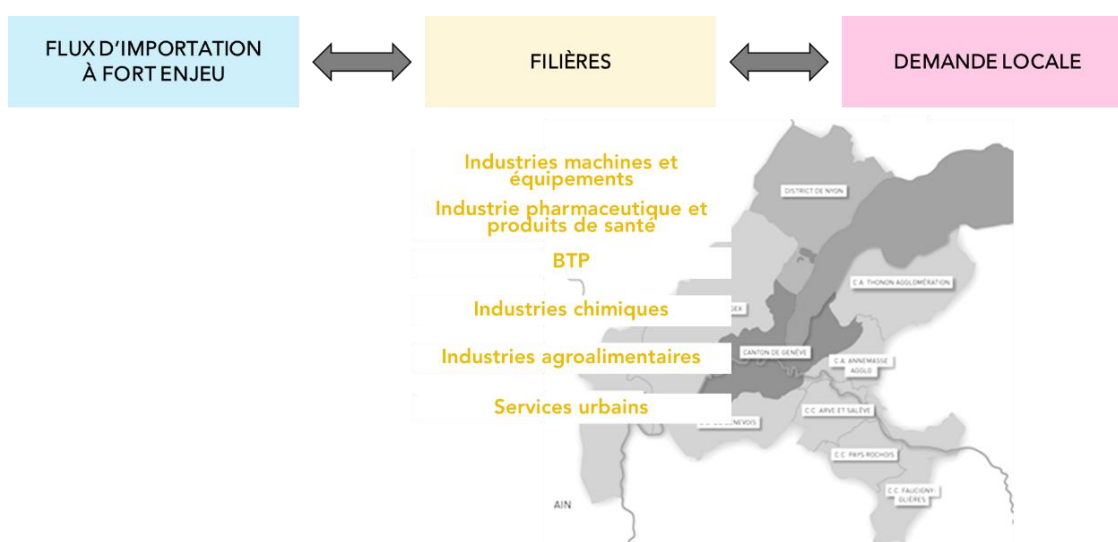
FLUX D'IMPORTATION À FORT ENJEU

FILIÈRES

DEMANDE LOCALE

Industries machines et équipements

Industrie pharmaceutique et produits de santé

BTP

Industries chimiques

Industries agroalimentaires

Services urbains

DISTRICT DE NYON

C.A. THONON AGGLOMÉRATION

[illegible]GEX

CANTON DE GENÈVE

C.A. ANNEMASSE AGGLO

C.C. ARVE ET SALÈVE

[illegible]GENEVOIS

C.C. PAYS ROCHOIS

C.C. FAUCIGNY GLIÈRES

AIN